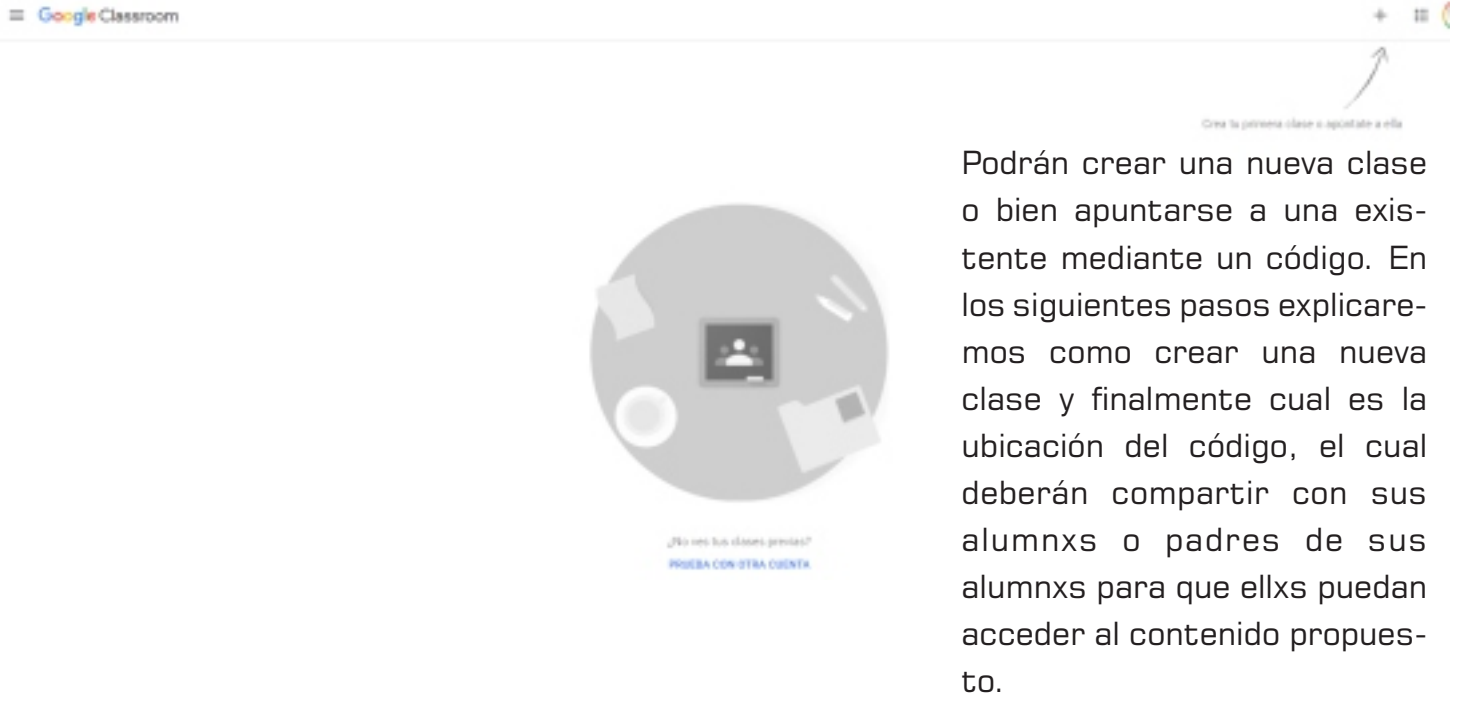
Google Classroom

Crea tu primera clase o apúntate a ella

¿No ves tus clases previas?
PRUEBA CON OTRA CUENTA

Podrán crear una nueva clase o bien apuntarse a una existente mediante un código. En los siguientes pasos explicaremos como crear una nueva clase y finalmente cual es la ubicación del código, el cual deberán compartir con sus alumnxs o padres de sus alumnxs para que ellxs puedan acceder al contenido propuesto.